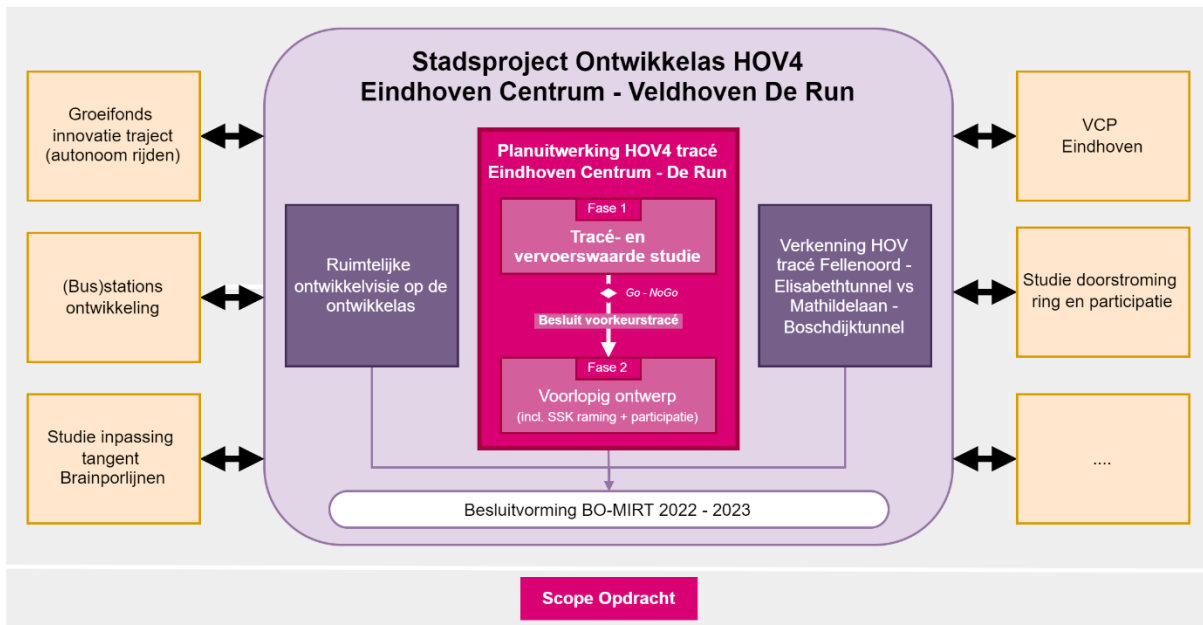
Stadsproject Ontwikkelas HOV4
Eindhoven Centrum - Veldhoven De Run

Groeifonds innovatie traject (autonoom rijden)

(Bus)stations ontwikkeling

Studie inpassing tangent Brainporlijnen

Ruimtelijke ontwikkelvisie op de ontwikkelas

Planuitwerking HOV4 tracé
Eindhoven Centrum - De Run

Fase 1
Tracé- en vervoerswaarde studie

Go - NoGo

Besluit voorkeurstracé

Fase 2
Voorlopig ontwerp
(incl. SSK raming + participatie)

Verkenning HOV tracé Fellenoord - Elisabethtunnel vs Mathildelaan - Boschdijktunnel

VCP Eindhoven

Studie doorstroming ring en participatie

....

Besluitvorming BO-MIRT 2022 - 2023

Scope Opdracht